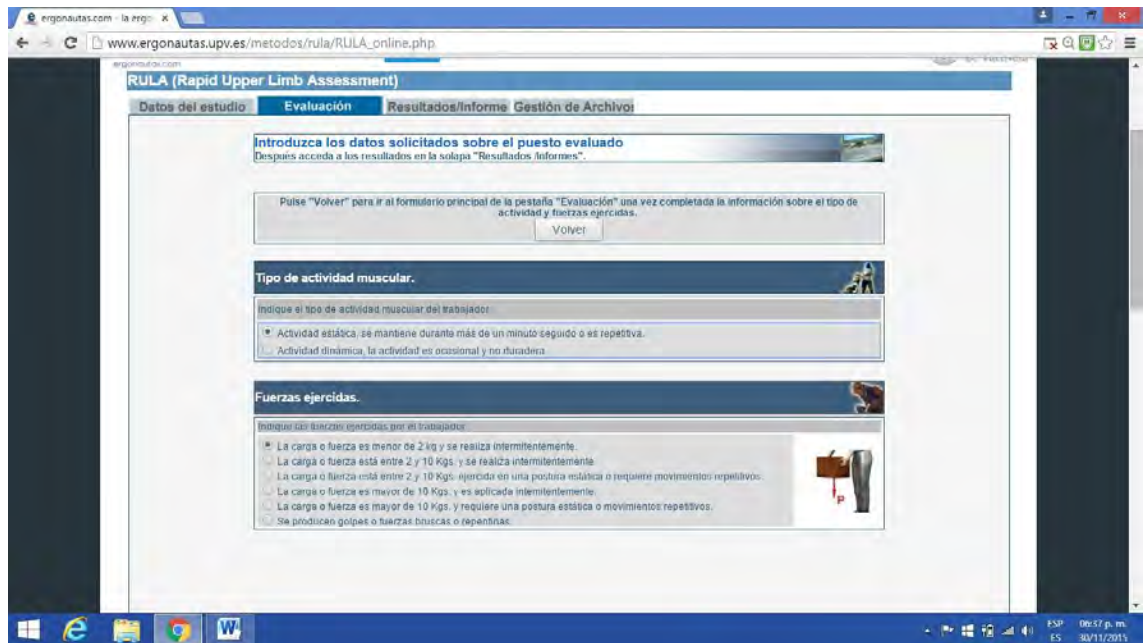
ergonautas.com - la ergo ×

www.ergonautas.upv.es/metodos/rula/RULA_online.php

ergonautas.com

RULA (Rapid Upper Limb Assessment)

Datos del estudio | Evaluación | Resultados/Informe | Gestión de Archivos

Introduzca los datos solicitados sobre el puesto evaluado
Después acceda a los resultados en la solapa "Resultados /Informes".

Pulse "Volver" para ir al formulario principal de la pestaña "Evaluación" una vez completada la información sobre el tipo de actividad y fuerzas ejercidas.

Volver

Tipo de actividad muscular.

Indique el tipo de actividad muscular del trabajador

Actividad estática, se mantiene durante más de un minuto seguido o es repetitiva.
Actividad dinámica, la actividad es ocasional y no duradera

Fuerzas ejercidas.

Indique las fuerzas ejercidas por el trabajador

La carga o fuerza es menor de 2 kg y se realiza intermitentemente.
La carga o fuerza está entre 2 y 10 Kgs. y se realiza intermitentemente.
La carga o fuerza está entre 2 y 10 Kgs. ejercida en una postura estática o requiere movimientos repetitivos.
La carga o fuerza es mayor de 10 Kgs. y es aplicada intermitentemente.
La carga o fuerza es mayor de 10 Kgs. y requiere una postura estática o movimientos repetitivos.
Se producen golpes o fuerzas bruscas o repentinas.

P

ESP ES 06:57 p. m. 30/11/2015